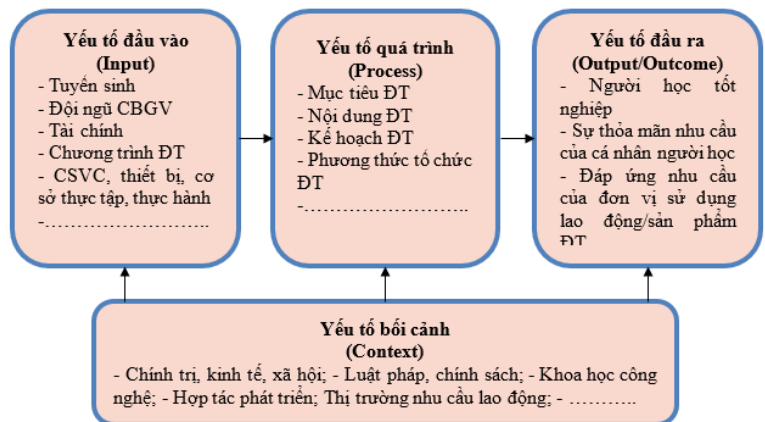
Yếu tố đầu vào
(Input)
- Tuyển sinh
- Đội ngũ CBGV
- Tài chính
- Chương trình ĐT
- CSVC, thiết bị, cơ sở thực tập, thực hành
-……………………..

Yếu tố quá trình
(Process)
- Mục tiêu ĐT
- Nội dung ĐT
- Kế hoạch ĐT
- Phương thức tổ chức ĐT
-………………………

Yếu tố đầu ra
(Output/Outcome)
- Người học tốt nghiệp
- Sự thỏa mãn nhu cầu của cá nhân người học
- Đáp ứng nhu cầu của đơn vị sử dụng lao động/sản phẩm ĐT

Yếu tố bối cảnh
(Context)
- Chính trị, kinh tế, xã hội; - Luật pháp, chính sách; - Khoa học công nghệ; - Hợp tác phát triển; Thị trường nhu cầu lao động; - ………..